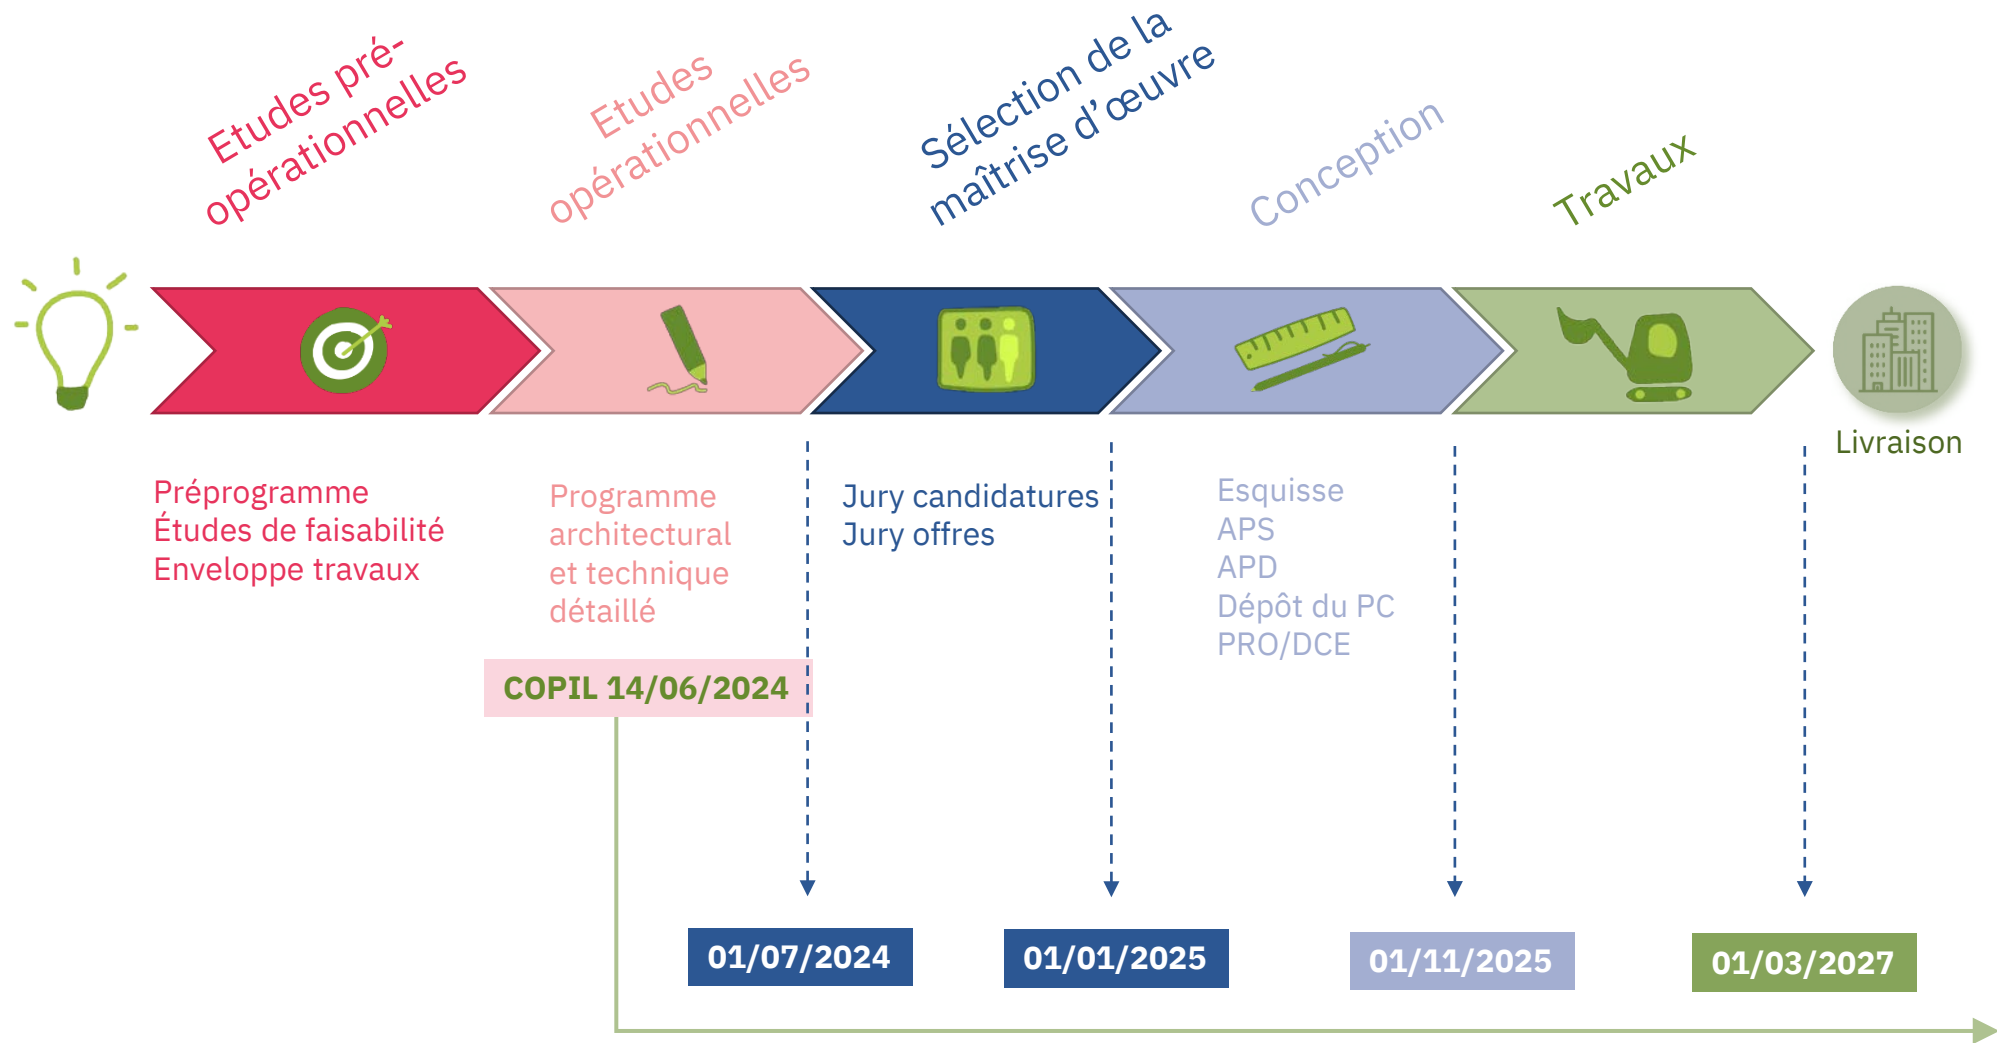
Etudes pré-opérationnelles

Etudes opérationnelles

Sélection de la maîtrise d'œuvre

Conception

Travaux

Livraison

Préprogramme
Études de faisabilité
Enveloppe travaux

Programme architectural et technique détaillé

COPIL 14/06/2024

Jury candidatures
Jury offres

Esquisse
APS
APD
Dépôt du PC
PRO/DCE

01/07/2024

01/01/2025

01/11/2025

01/03/2027